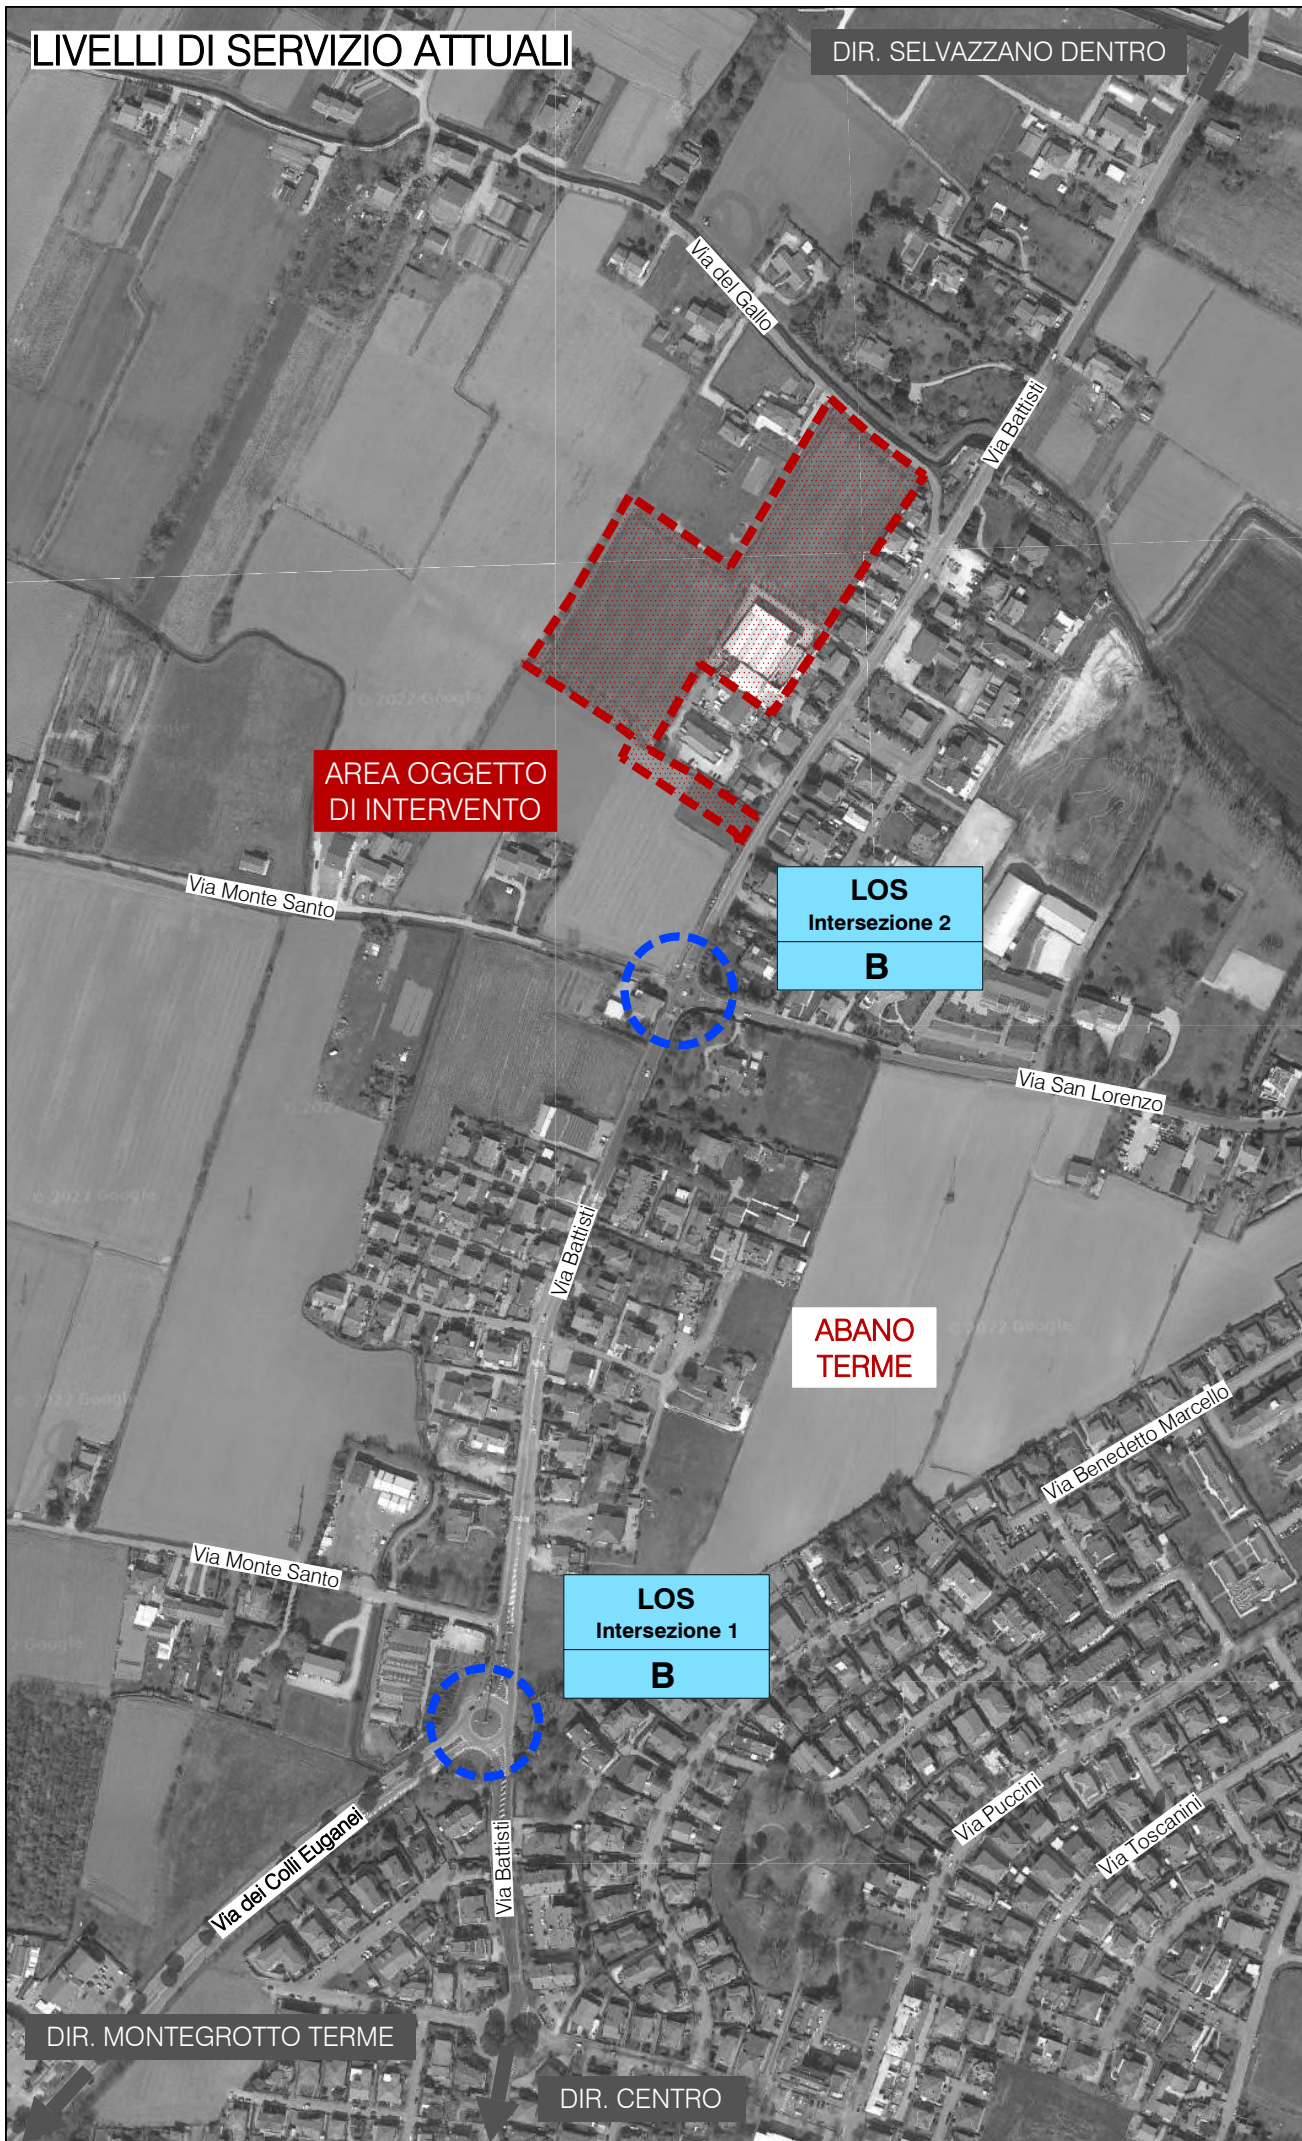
LIVELLI DI SERVIZIO ATTUALI

DIR. SELVAZZANO DENTRO

Via del Gallo

Via Battisti

AREA OGGETTO DI INTERVENTO

Via Monte Santo

LOS
Intersezione 2
B

Via San Lorenzo

Via Battisti

ABANO TERME

Via Benedetto Marcello

Via Monte Santo

LOS
Intersezione 1
B

Via Puccini

Via Toscanini

Via dei Colli Euganei

Via Battisti

DIR. MONTEGROTTO TERME

DIR. CENTRO